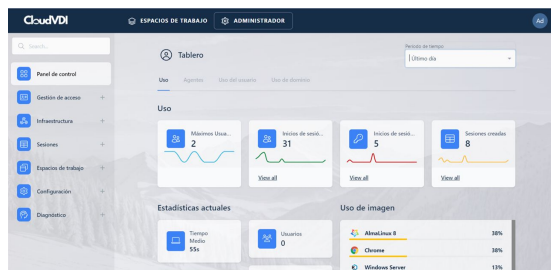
CloudVDI
ESPACIOS DE TRABAJO
ADMINISTRADOR
Ad

Search...
Panel de control
Gestión de acceso
Infraestructura
Sesiones
Espacios de trabajo
Configuración
Diagnóstico

Tablero
Periodo de tiempo
Último día

Uso
Agentes
Uso del usuario
Uso de dominio

Uso

Máximos Usua...
2

Inicios de sesió...
31
View all

Inicios de sesió...
5
View all

Sesiones creadas
8
View all

Estadísticas actuales

Tiempo Medio
55s

Usuarios
0

Uso de imagen

| | |
|---|---|
| AlmaLinux 8 | 38% |
| Chrome | 38% |
| Windows Server | 13% |